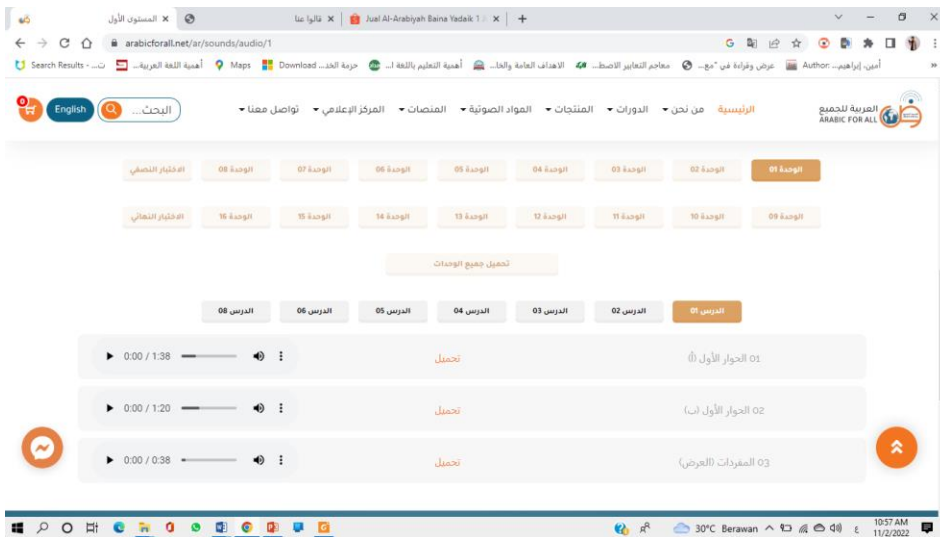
المستوى الأول | قالوا عنا | Jual Al-Arabiyah Baina Yadaik 1 | +

arabicforall.net/ar/sounds/audio/1

Search Results - ت... | أهمية اللغة العربية... | Maps | Download | حزمة الخد... | أهمية التعليم باللغة ا... | الاهداف العامة والخا... | معاجم التعابير الاصط... | عرض وقراءة في "مع... | Author: أمين، إبراهيم...

English | البحث...

الرئيسية | من نحن | الدورات | المنتجات | المواد الصوتية | المنصات | المركز الإعلامي | تواصل معنا

العربية للجميع
ARABIC FOR ALL

الوحدة 01 | الوحدة 02 | الوحدة 03 | الوحدة 04 | الوحدة 05 | الوحدة 06 | الوحدة 07 | الوحدة 08 | الاختبار النصفي

الوحدة 09 | الوحدة 10 | الوحدة 11 | الوحدة 12 | الوحدة 13 | الوحدة 14 | الوحدة 15 | الوحدة 16 | الاختبار النهائي

تحميل جميع الوحدات

الدرس 01 | الدرس 02 | الدرس 03 | الدرس 04 | الدرس 05 | الدرس 06 | الدرس 08

01 الحوار الأول (أ) | تحميل | 0:00 / 1:38

02 الحوار الأول (ب) | تحميل | 0:00 / 1:20

03 المفردات (العرض) | تحميل | 0:00 / 0:38

30°C Berawan 10:57 AM 11/2/2022